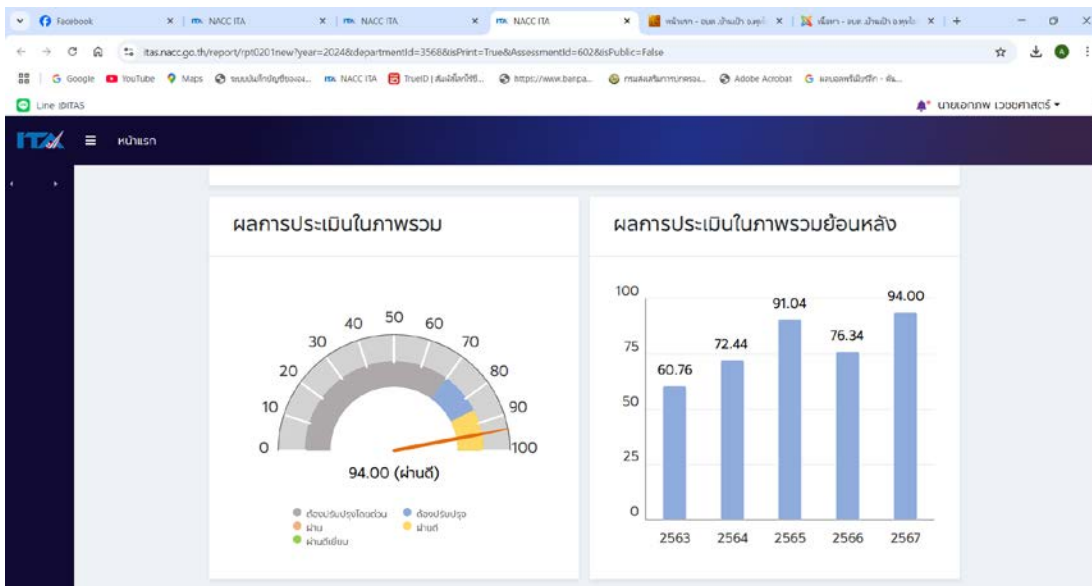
Facebook | NACC ITA | NACC ITA | NACC ITA | หน้าแรก - อบต.บ้านป้า อ.พุก... | เนื้อหา - อบต.บ้านป้า อ.พุก...

itas.nacc.go.th/report/rpt0201new?year=2024&departmentId=3568&isPrint=True&AssessmentId=602&isPublic=False

Google YouTube Maps ระบบบันทึกบัญชีขององ... NACC ITA TrueID | ดีแพ็ทไทย... https://www.banpa... กรมส่งเสริมการปกครอง... Adobe Acrobat แผนยุทธศาสตร์... Line ITAS

นายเอกภพ เวชยศาสตร์

ITA หน้าแรก

ผลการประเมินในภาพรวม

0 10 20 30 40 50 60 70 80 90 100

94.00 (ผ่านดี)

ต้องปรับปรุงโดยด่วน ต้องปรับปรุง ผ่าน ผ่านดี ผ่านดีเยี่ยม

ผลการประเมินในภาพรวมย้อนหลัง

| ปี | คะแนน |
|---|---|
| 2563 | 60.76 |
| 2564 | 72.44 |
| 2565 | 91.04 |
| 2566 | 76.34 |
| 2567 | 94.00 |

0 25 50 75 100